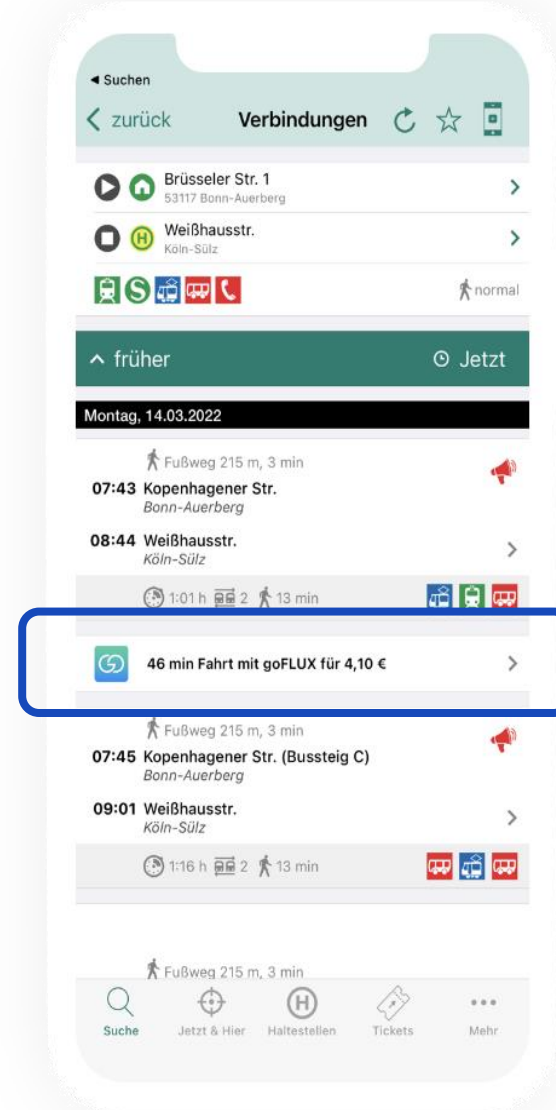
◂ Suchen

zurück Verbindungen

Brüsseler Str. 1
53117 Bonn-Auerberg

Weißhausstr.
Köln-Sülz

normal

früher Jetzt

Montag, 14.03.2022

Fußweg 215 m, 3 min
07:43 Kopenhagener Str.
Bonn-Auerberg

08:44 Weißhausstr.
Köln-Sülz

1:01 h 2 13 min

46 min Fahrt mit goFLUX für 4,10 €

Fußweg 215 m, 3 min
07:45 Kopenhagener Str. (Bussteig C)
Bonn-Auerberg

09:01 Weißhausstr.
Köln-Sülz

1:16 h 2 13 min

Fußweg 215 m, 3 min

Suche Jetzt & Hier Haltestellen Tickets Mehr